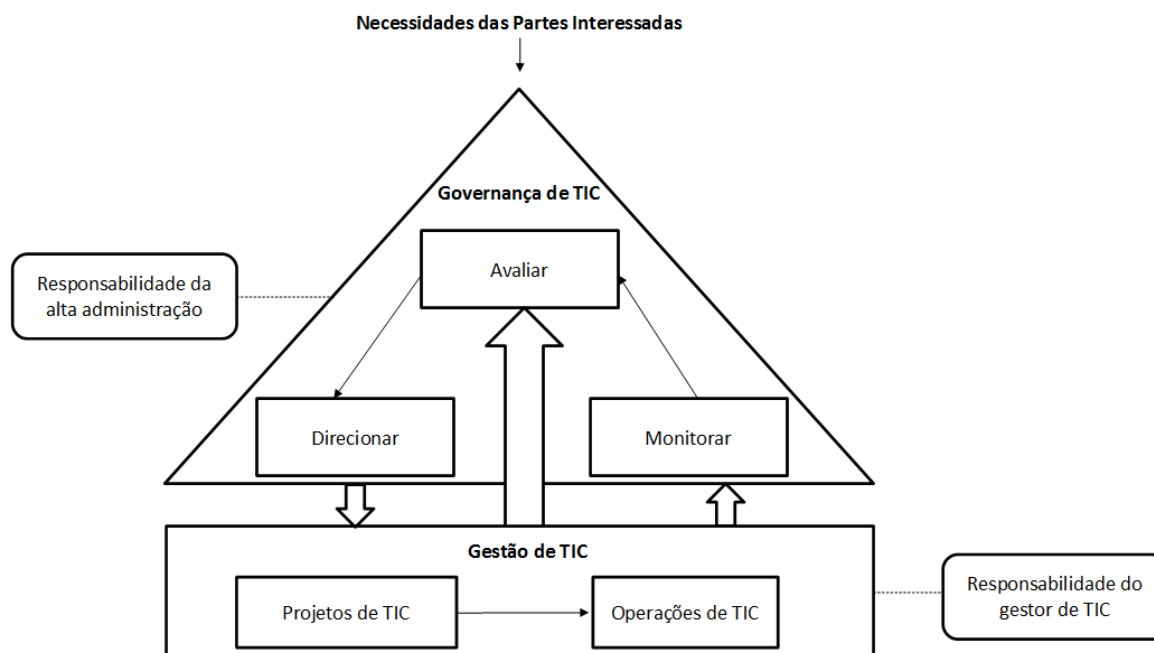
Necessidades das Partes Interessadas

Governança de TIC

Responsabilidade da alta administração

Avaliar

Direcionar

Monitorar

Gestão de TIC

Projetos de TIC

Operações de TIC

Responsabilidade do gestor de TIC